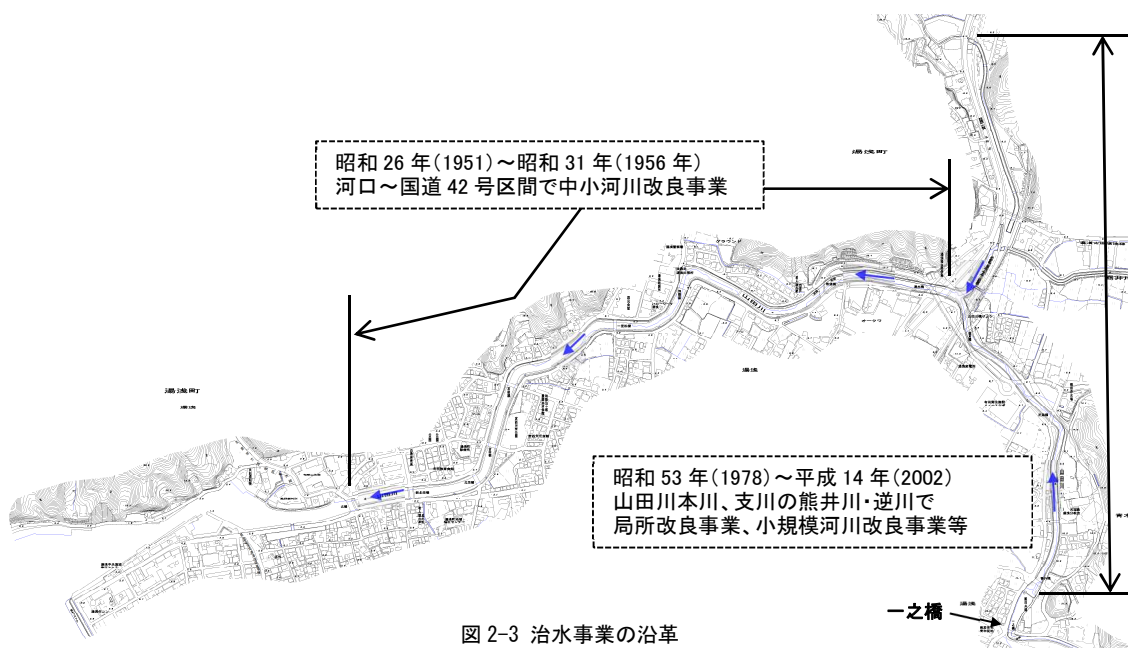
昭和 26 年(1951)～昭和 31 年(1956 年)
河口～国道 42 号区間で中小河川改良事業

湯浅町

山田川

湯浅町

湯浅

昭和 53 年(1978)～平成 14 年(2002)
山田川本川、支川の熊井川・逆川で
局所改良事業、小規模河川改良事業等

一之橋

図 2-3 治水事業の沿革